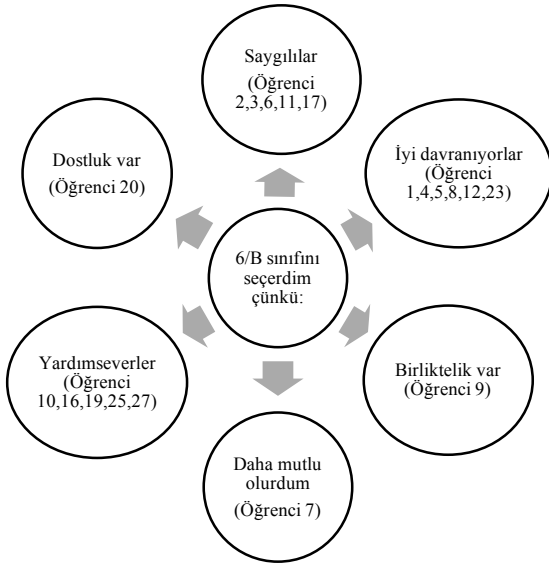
6/B sınıfını seçerdim çünkü:

Saygılılar (Öğrenci 2,3,6,11,17)

İyi davranıyorlar (Öğrenci 1,4,5,8,12,23)

Birliktelik var (Öğrenci 9)

Daha mutlu olurdum (Öğrenci 7)

Yardımseverler (Öğrenci 10,16,19,25,27)

Dostluk var (Öğrenci 20)